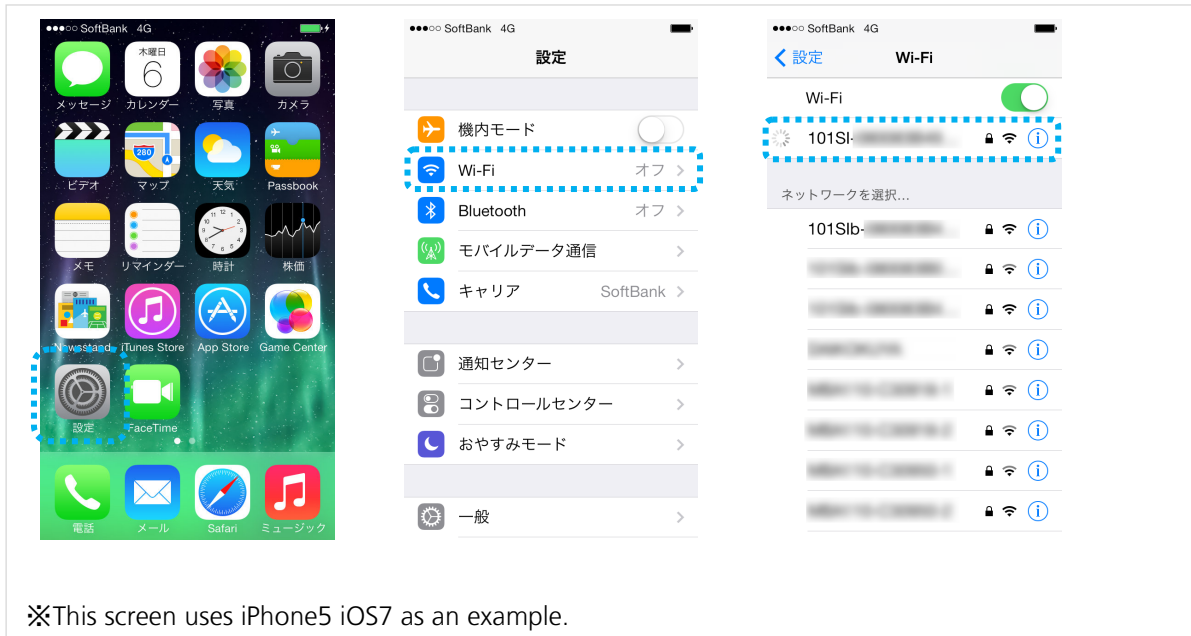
●●●○○ SoftBank 4G

木曜日
6

メッセージ カレンダー 写真 カメラ

ビデオ マップ 天気 Passbook

メモ リマインダー 時計 株価

Newsstand iTunes Store App Store Game Center

設定 FaceTime

電話 メール Safari ミュージック

●●●○○ SoftBank 4G

設定

機内モード

Wi-Fi オフ

Bluetooth オフ

モバイルデータ通信

キャリア SoftBank

通知センター

コントロールセンター

おやすみモード

一般

●●●○○ SoftBank 4G

< 設定 Wi-Fi

Wi-Fi

101SI-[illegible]

ネットワークを選択…

101SIb-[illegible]

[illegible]

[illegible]

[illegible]

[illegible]

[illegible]

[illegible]

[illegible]

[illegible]

※This screen uses iPhone5 iOS7 as an example.